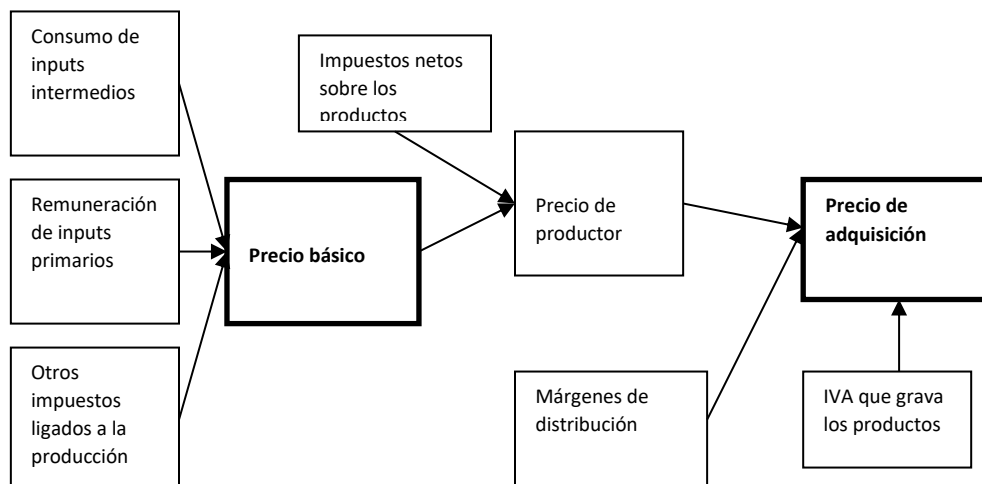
Consumo de inputs intermedios

Remuneración de inputs primarios

Otros impuestos ligados a la producción

Precio básico

Impuestos netos sobre los productos

Precio de productor

Márgenes de distribución

Precio de adquisición

IVA que grava los productos